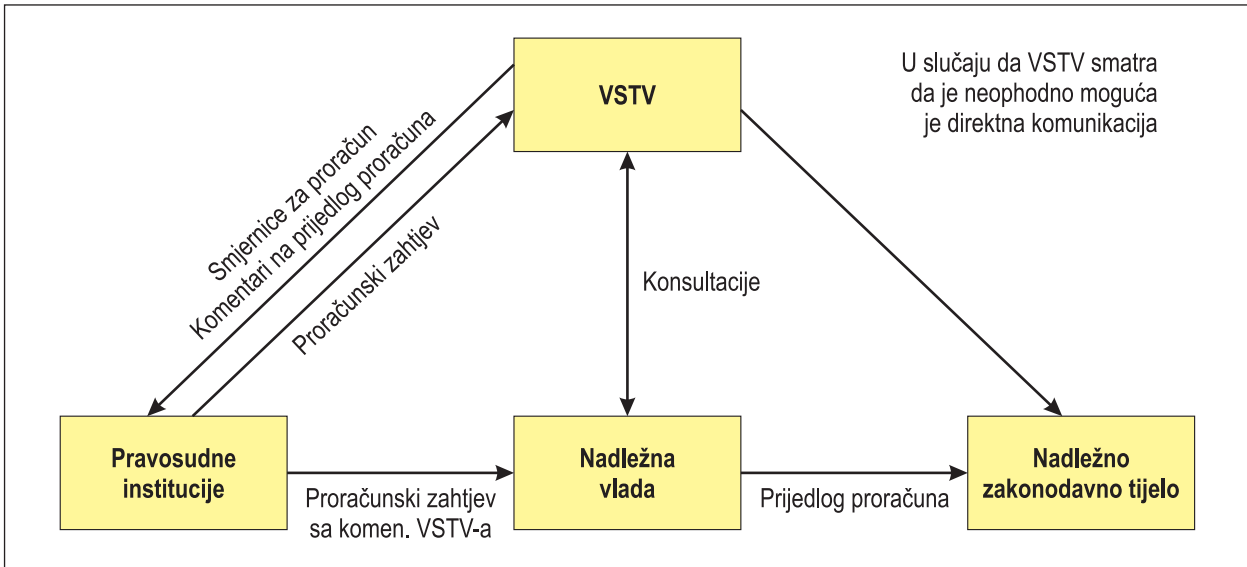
VSTV

U slučaju da VSTV smatra da je neophodno moguća je direktna komunikacija

Smjernice za proračun
Komentari na prijedlog proračuna

Proračunski zahtjev

Konsultacije

Pravosudne institucije

Proračunski zahtjev sa komen. VSTV-a

Nadležna vlada

Prijedlog proračuna

Nadležno zakonodavno tijelo